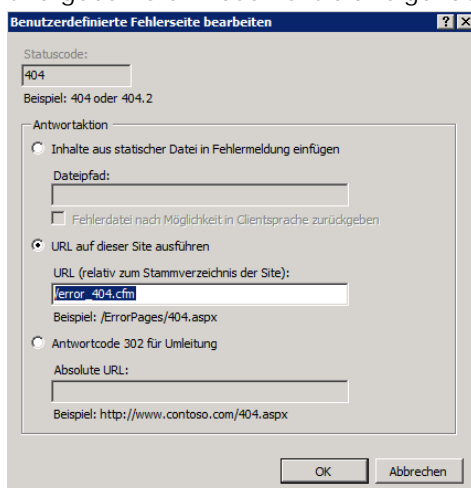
Benutzerdefinierte Fehlerseite bearbeiten

? X

Statuscode:

404

Beispiel: 404 oder 404.2

Antwortaktion

Inhalte aus statischer Datei in Fehlermeldung einfügen

Dateipfad:

Fehlerdatei nach Möglichkeit in Clientsprache zurückgeben

URL auf dieser Site ausführen

URL (relativ zum Stammverzeichnis der Site):

/error_404.cfm

Beispiel: /ErrorPages/404.aspx

Antwortcode 302 für Umleitung

Absolute URL:

Beispiel: http://www.contoso.com/404.aspx

OK

Abbrechen